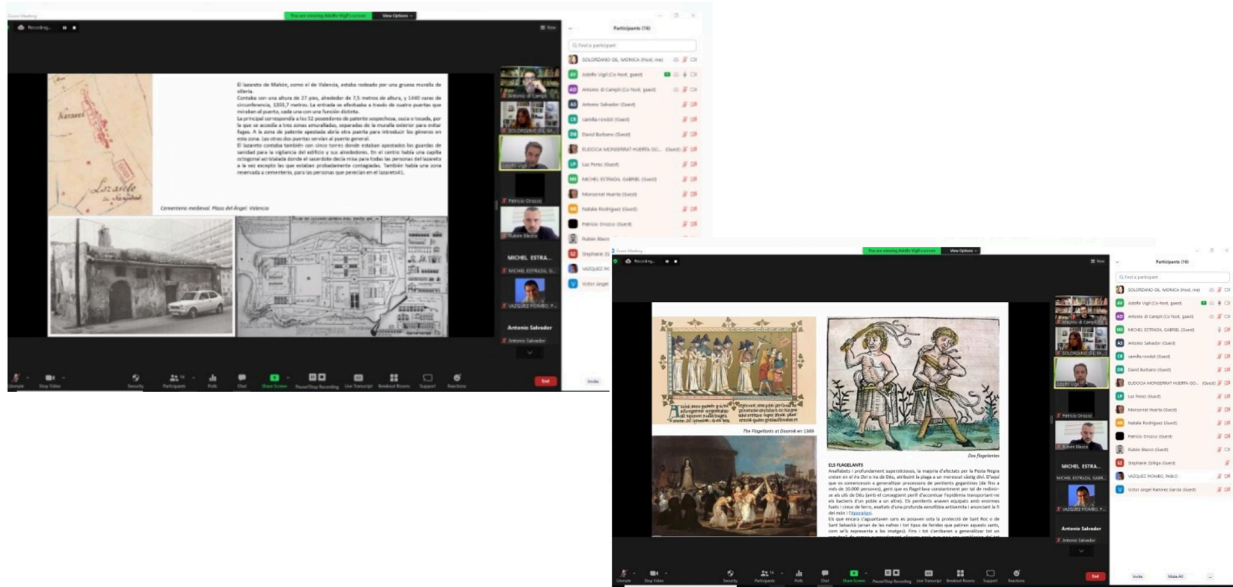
Zoom Meeting
You are viewing Adolfo Vigil's screen View Options
Recording...

El lazareto de Mahón, como el de Valencia, estaba rodeado por una gruesa muralla de sillería.
Contaba con una altura de 27 pies, alrededor de 7,5 metros de altura, y 1440 varas de circunferencia, 1203,7 metros. La entrada se efectuaba a través de cuatro puertas que miraban al puerto, cada una con una función distinta.
La principal correspondía a los 32 posesores de patente sospechosa, sucia o tocada, por lo que se accedía a tres zonas amuralladas, separadas de la muralla exterior para evitar fugas. A la zona de patente apestada daba otra puerta para introducir los géneros en esta zona. Las otras dos puertas servían al puerto general.
El lazareto contaba también con cinco torres donde estaban apostados los guardas de sanidad para la vigilancia del edificio y sus alrededores. En el centro había una capilla octogonal aislada donde el sacerdote decía misa para todas las personas del lazareto a la vez excepto las que estaban probablemente contagiadas. También había una zona reservada a cementerio, para las personas que perecían en el lazareto.

Cementerio medieval. Plaza del Ángel. Valencia

Participants (16)
Find a participant
SOLORDANO GIL, MONICA (Host, me)
Adolfo Vigil (Co-host, guest)
Antonio di Campli (Co-host, guest)
Antonio Salvador (Guest)
camilla rondot (Guest)
David Burbano (Guest)
EUDOCIA MONSERRAT HUERTA GO... (Guest)
Luz Perez (Guest)
MICHEL ESTRADA, GABRIEL (Guest)
Montserrat Huerta (Guest)
Natalia Rodriguez (Guest)
Patricio Orozco (Guest)
Ruben Marin (Guest)
Stephanie (Ortiga (Guest)
VAZQUEZ PIOMBO, PABLO (Guest)
Victor Angel Ramirez Garcia (Guest)

Patricio Orozco
Ruben Marin
MICHEL ESTRA...
MICHEL ESTRADA, G...
VAZQUEZ PIOMBO, P...
Antonio Salvador
Antonio Salvador

Unmute Stop Video Security Participants Polls Chat Share Screen Pause/Stop Recording Live Transcript Breakout Rooms Support Reactions End
Invite Mute All

The Flagellants at Doornik en 1349
Dos flagelantes

ELS FLAGEL·LANTS
Analfabets i profundament supersticiosos, la majoria d'afectats per la Pesta Negra creien en el Déu i en el Dimoni, atribuint la plaga a un merescut càstig diví. D'aquí que es comencessin a generalitzar processons de penitents gegantines (de fins a més de 10.000 persones), gent que es flagel·lava constantment per tal de redimir-se als ulls de Déu (amb el consegüent perill d'accentuar l'epidèmia transportant-se els bacteris d'un poble a un altre). Els penitents anaven equipats amb enormes fuets i creus de ferro, exaltats d'una profunda sensibilitat antisemita i anunciant la fi del món i l'Apocalipsi.
Els que encara s'aguantaven sans es posaven sota la protecció de Sant Roc o de Sant Sebastià (erran de les nafres i tot tipus de ferides que patiren aquests sants, com se'ls representa a les imatges). Fins i tot s'arribaren a generalitzar tot un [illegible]

Antonio di Campli
SOLORDANO GIL, M...
Patricio Orozco
Ruben Marin
MICHEL ESTRA...
MICHEL ESTRADA, GABR...
VAZQUEZ PIOMBO, P...
Antonio Salvador
Antonio Salvador